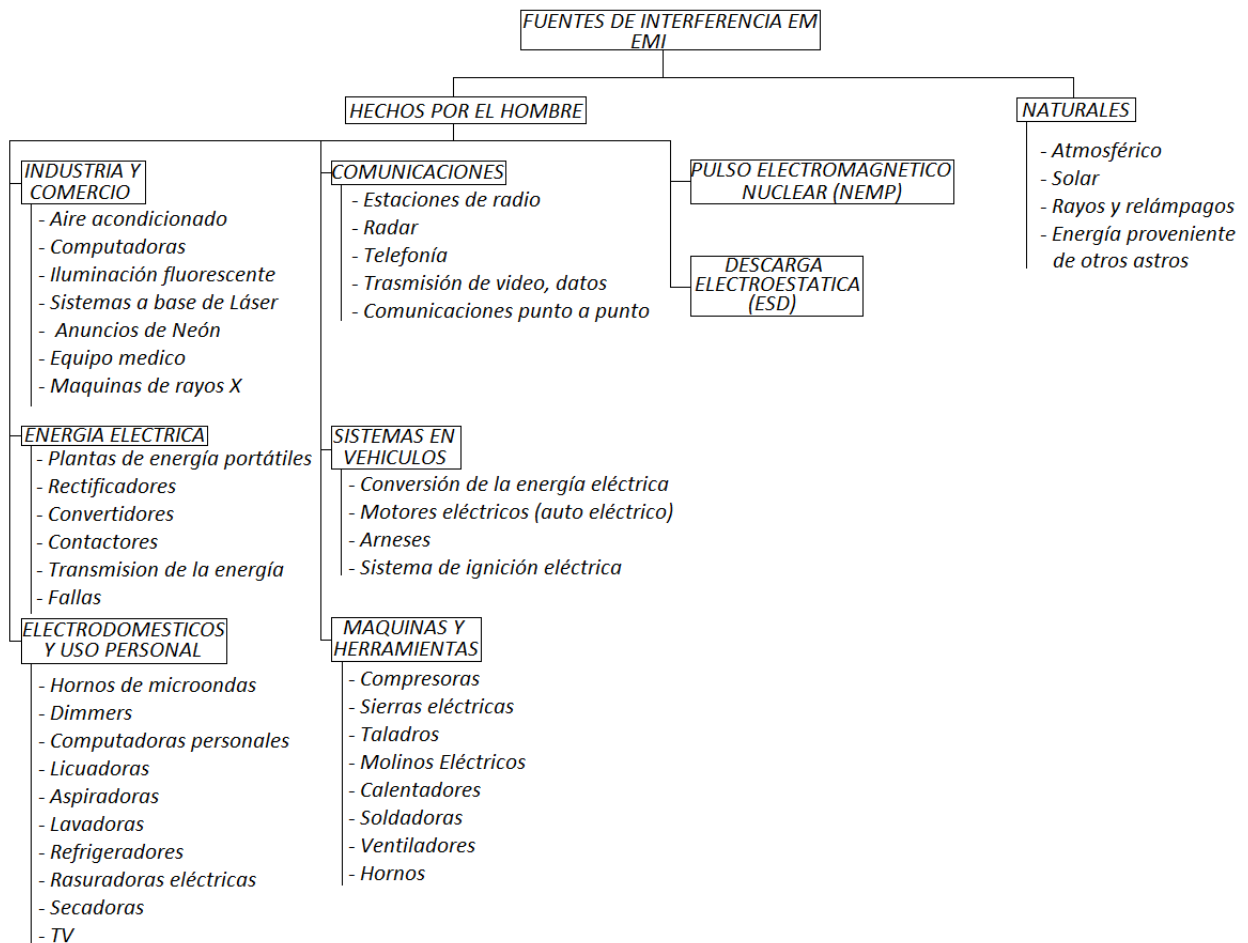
FUENTES DE INTERFERENCIA EM EMI

HECHOS POR EL HOMBRE

NATURALES
- Atmosférico
- Solar
- Rayos y relámpagos
- Energía proveniente de otros astros

INDUSTRIA Y COMERCIO
- Aire acondicionado
- Computadoras
- Iluminación fluorescente
- Sistemas a base de Láser
- Anuncios de Neón
- Equipo medico
- Maquinas de rayos X

ENERGIA ELECTRICA
- Plantas de energía portátiles
- Rectificadores
- Convertidores
- Contactores
- Transmision de la energía
- Fallas

ELECTRODOMESTICOS Y USO PERSONAL
- Hornos de microondas
- Dimmers
- Computadoras personales
- Licuadoras
- Aspiradoras
- Lavadoras
- Refrigeradores
- Rasuradoras eléctricas
- Secadoras
- TV

COMUNICACIONES
- Estaciones de radio
- Radar
- Telefonía
- Trasmisión de video, datos
- Comunicaciones punto a punto

SISTEMAS EN VEHICULOS
- Conversión de la energía eléctrica
- Motores eléctricos (auto eléctrico)
- Arneses
- Sistema de ignición eléctrica

MAQUINAS Y HERRAMIENTAS
- Compresoras
- Sierras eléctricas
- Taladros
- Molinos Eléctricos
- Calentadores
- Soldadoras
- Ventiladores
- Hornos

PULSO ELECTROMAGNETICO NUCLEAR (NEMP)

DESCARGA ELECTROESTATICA (ESD)